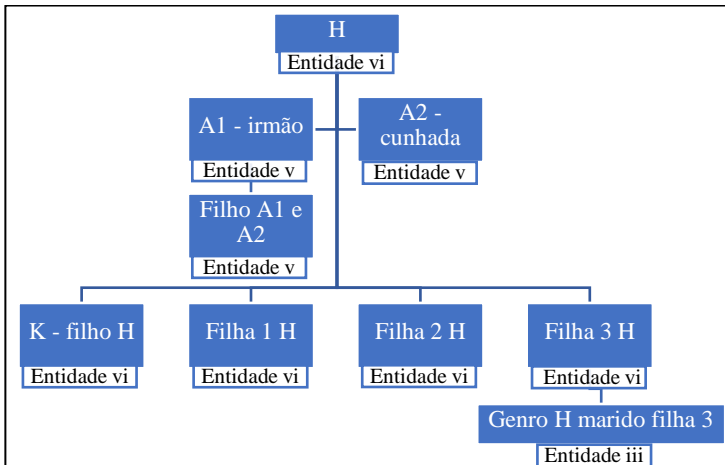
H
Entidade vi

A1 - irmão
Entidade v

A2 - cunhada
Entidade v

Filho A1 e A2
Entidade v

K - filho H
Entidade vi

Filha 1 H
Entidade vi

Filha 2 H
Entidade vi

Filha 3 H
Entidade vi

Genro H marido filha 3
Entidade iii